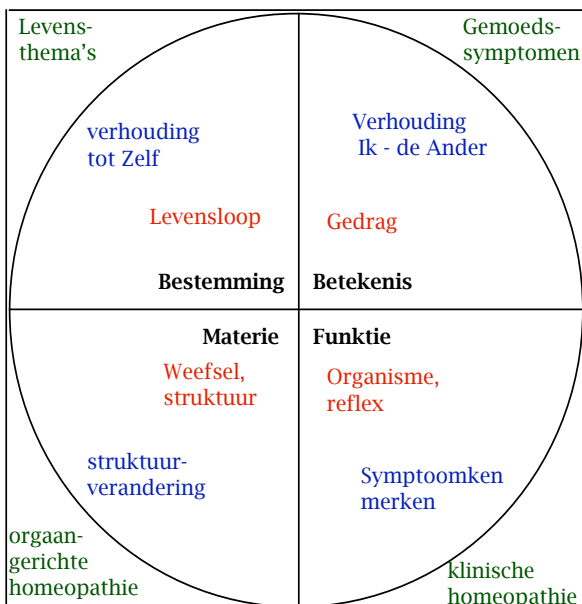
Levens-thema's

Gemoeds-symptomen

verhouding tot Zelf

Verhouding Ik - de Ander

Levensloop

Gedrag

Bestemming

Betekenis

Materie

Funktie

Weefsel, struktuur

Organisme, reflex

struktuur-verandering

Symptoomken merken

orgaan-gerichte homeopathie

klinische homeopathie